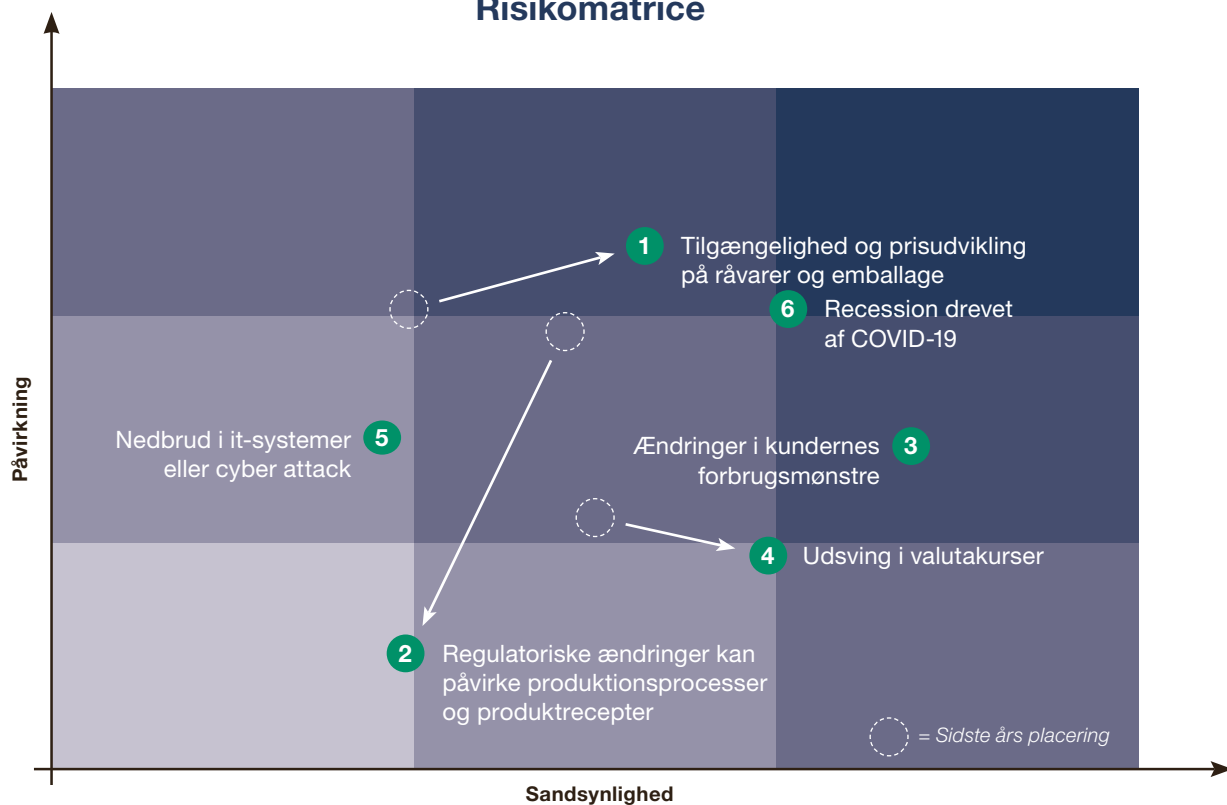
Risikomatrice

1 Tilgængelighed og prisudvikling på råvarer og emballage

6 Recession drevet af COVID-19

Nedbrud i it-systemer eller cyber attack 5

Ændringer i kundernes forbrugsmønstre 3

4 Udsving i valutakurser

2 Regulatoriske ændringer kan påvirke produktionsprocesser og produktrecepter

= Sidste års placering

Påvirkning

Sandsynlighed